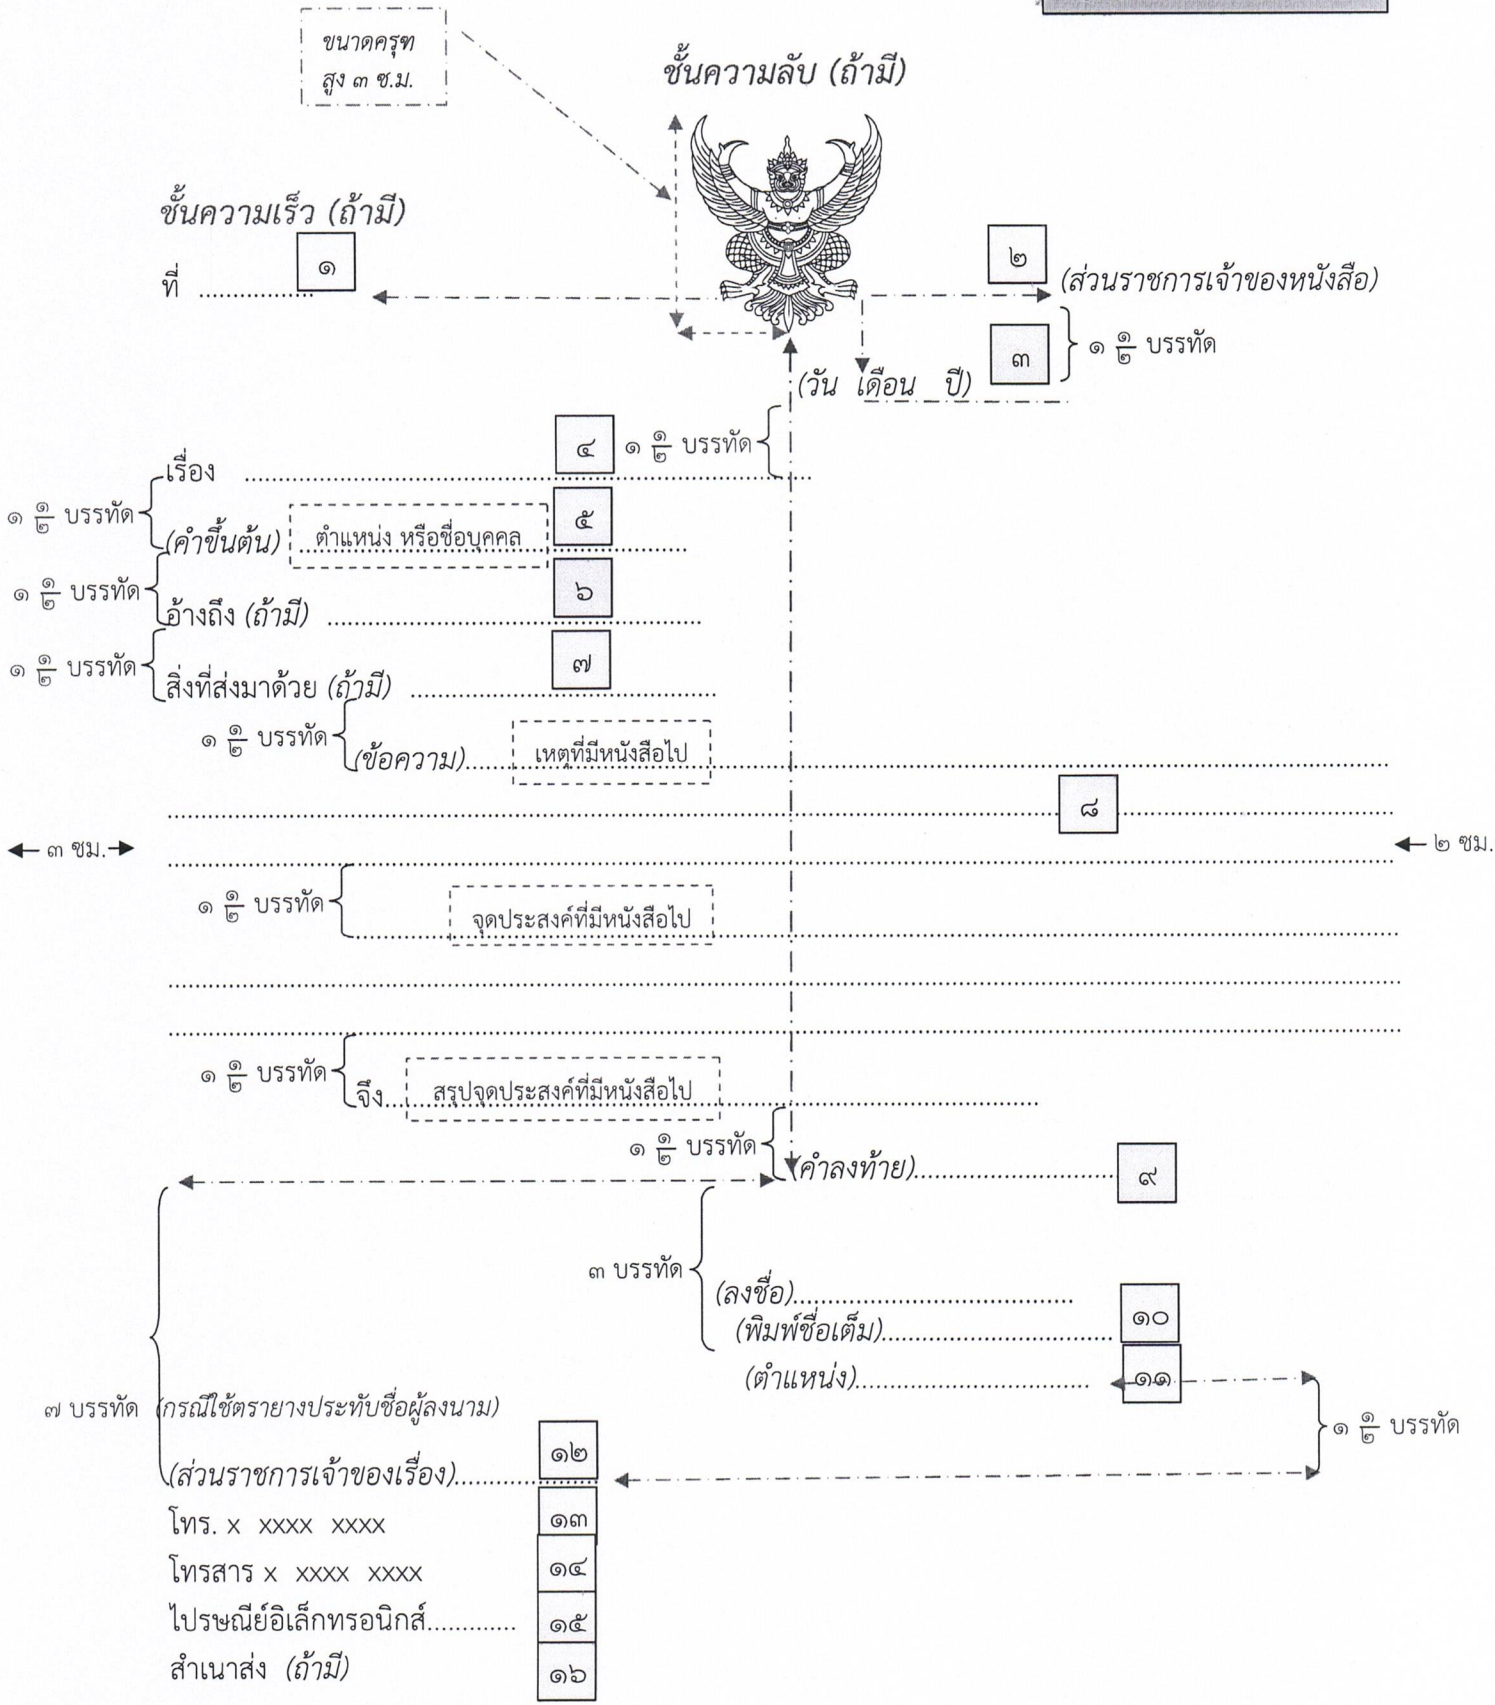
ขนาดครุฑ สูง ๓ ซ.ม.

ชั้นความลับ (ถ้ามี)

ชั้นความเร็ว (ถ้ามี)

ที่ ................ ๑

๒ (ส่วนราชการเจ้าของหนังสือ)

๓ } ๑ $\frac{๑}{๒}$ บรรทัด

(วัน เดือน ปี)

๔ ๑ $\frac{๑}{๒}$ บรรทัด

เรื่อง ........................................

๑ $\frac{๑}{๒}$ บรรทัด

(คำขึ้นต้น) ตำแหน่ง หรือชื่อบุคคล ๕ ..........

๑ $\frac{๑}{๒}$ บรรทัด

อ้างถึง (ถ้ามี) ............................ ๖

๑ $\frac{๑}{๒}$ บรรทัด

สิ่งที่ส่งมาด้วย (ถ้ามี) .................... ๗

๑ $\frac{๑}{๒}$ บรรทัด

(ข้อความ)........ เหตุที่มีหนังสือไป ..........................................

.................................................................... ๘ ..........

← ๓ ซม. →

.................................................................................... ← ๒ ซม.

๑ $\frac{๑}{๒}$ บรรทัด

......... จุดประสงค์ที่มีหนังสือไป ..........................................

....................................................................................

....................................................................................

๑ $\frac{๑}{๒}$ บรรทัด

จึง....... สรุปจุดประสงค์ที่มีหนังสือไป ..........................

๑ $\frac{๑}{๒}$ บรรทัด

(คำลงท้าย)............................ ๙

๓ บรรทัด

(ลงชื่อ).......................................

(พิมพ์ชื่อเต็ม).................................. ๑๐

(ตำแหน่ง)................................ ๑๑

๗ บรรทัด (กรณีใช้ตรายางประทับชื่อผู้ลงนาม)

๑ $\frac{๑}{๒}$ บรรทัด

(ส่วนราชการเจ้าของเรื่อง).............. ๑๒

โทร. x xxxx xxxx ๑๓

โทรสาร x xxxx xxxx ๑๔

ไปรษณีย์อิเล็กทรอนิกส์............ ๑๕

สำเนาส่ง (ถ้ามี) ๑๖